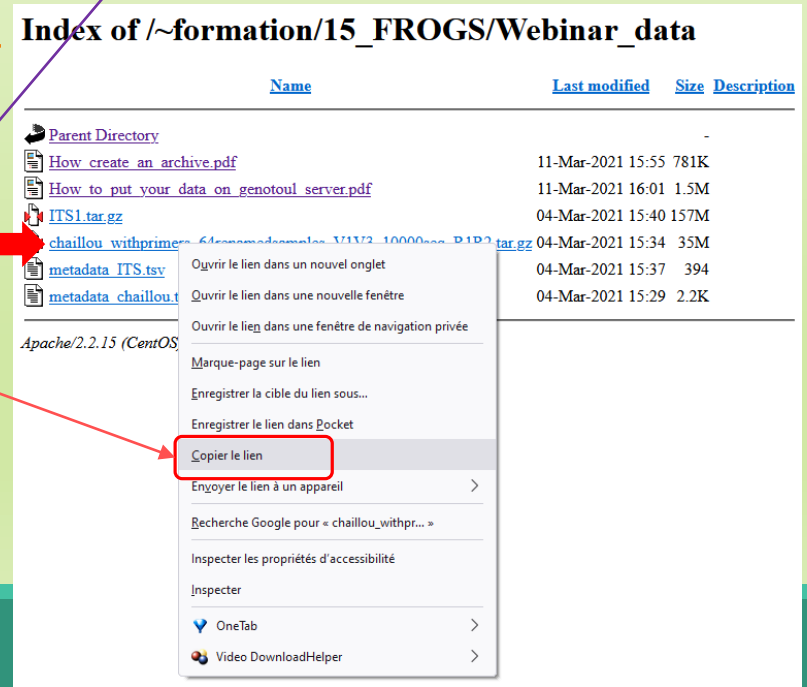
Index of /~formation/15_FROGS/Webinar_data

| Name | Last modified | Size | Description |
|---|---|---|---|
| Parent Directory | | - | |
| How_create_an_archive.pdf | 11-Mar-2021 15:55 | 781K | |
| How_to_put_your_data_on_genotoul_server.pdf | 11-Mar-2021 16:01 | 1.5M | |
| ITS1.tar.gz | 04-Mar-2021 15:40 | 157M | |
| chaillou_withprimers_64renamedsamples_V1V3_10000seq_R1R2.tar.gz | 04-Mar-2021 15:34 | 35M | |
| metadata_ITS.tsv | 04-Mar-2021 15:37 | 394 | |
| metadata_chaillou.t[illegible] | 04-Mar-2021 15:29 | 2.2K | |

Apache/2.2.15 (CentOS)

Ouvrir le lien dans un nouvel onglet
Ouvrir le lien dans une nouvelle fenêtre
Ouvrir le lien dans une fenêtre de navigation privée
Marque-page sur le lien
Enregistrer la cible du lien sous…
Enregistrer le lien dans Pocket
Copier le lien
Envoyer le lien à un appareil
Recherche Google pour « chaillou_withpr… »
Inspecter les propriétés d'accessibilité
Inspecter
OneTab
Video DownloadHelper